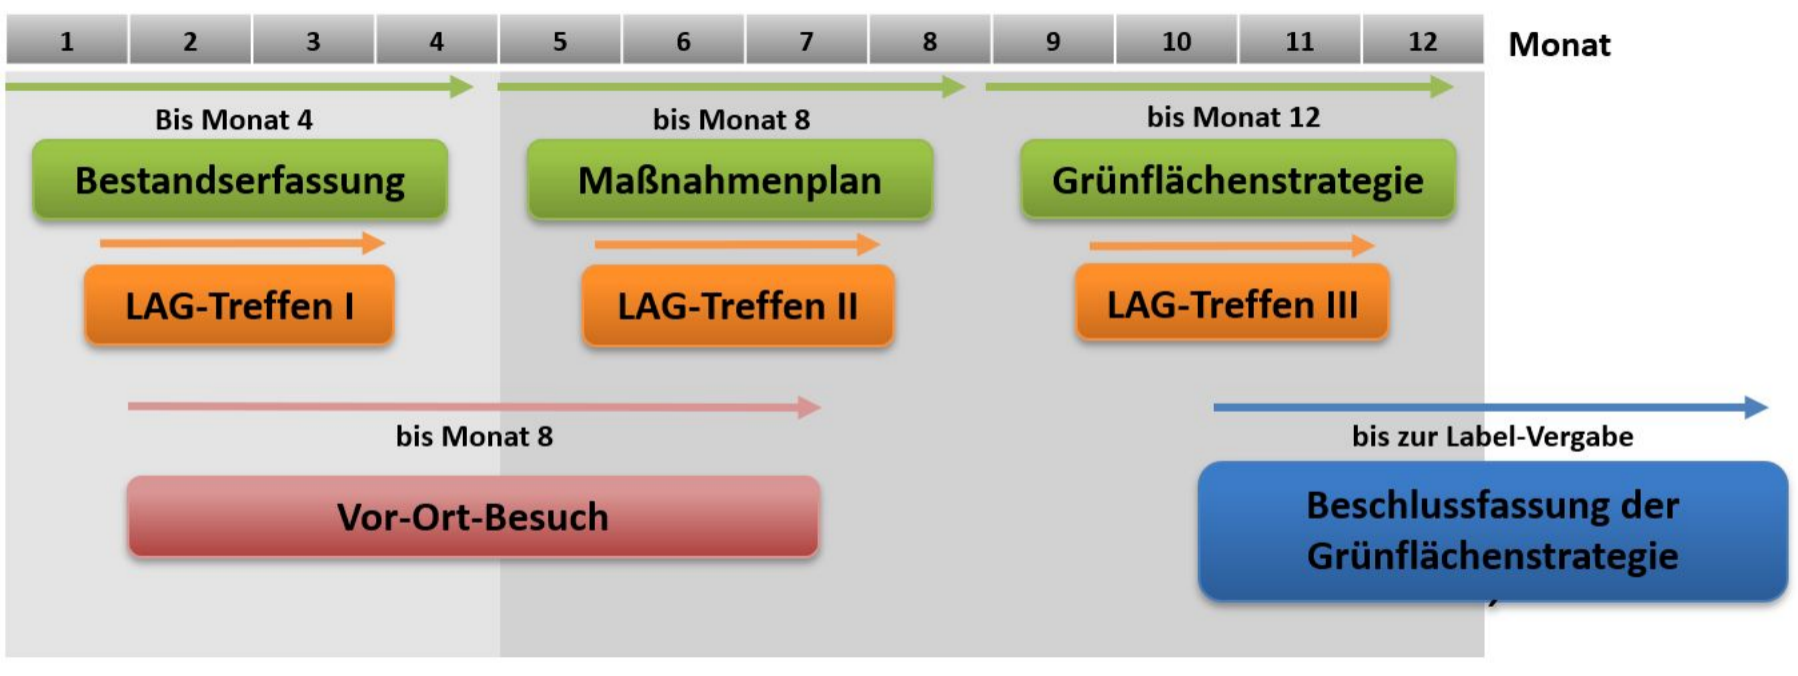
| 1 | 2 | 3 | 4 | 5 | 6 | 7 | 8 | 9 | 10 | 11 | 12 |
|---|---|---|---|---|---|---|---|---|---|---|---|

Monat

Bis Monat 4

Bestandserfassung

LAG-Treffen I

bis Monat 8

Maßnahmenplan

LAG-Treffen II

bis Monat 12

Grünflächenstrategie

LAG-Treffen III

bis Monat 8

Vor-Ort-Besuch

bis zur Label-Vergabe

Beschlussfassung der Grünflächenstrategie